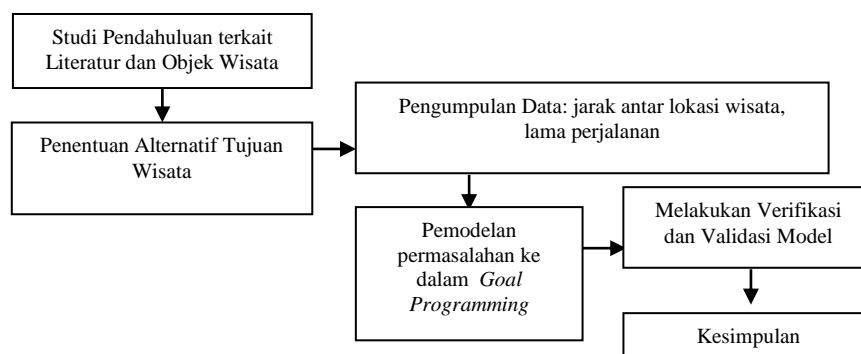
Studi Pendahuluan terkait Literatur dan Objek Wisata

Penentuan Alternatif Tujuan Wisata

Pengumpulan Data: jarak antar lokasi wisata, lama perjalanan

Pemodelan permasalahan ke dalam *Goal Programming*

Melakukan Verifikasi dan Validasi Model

Kesimpulan